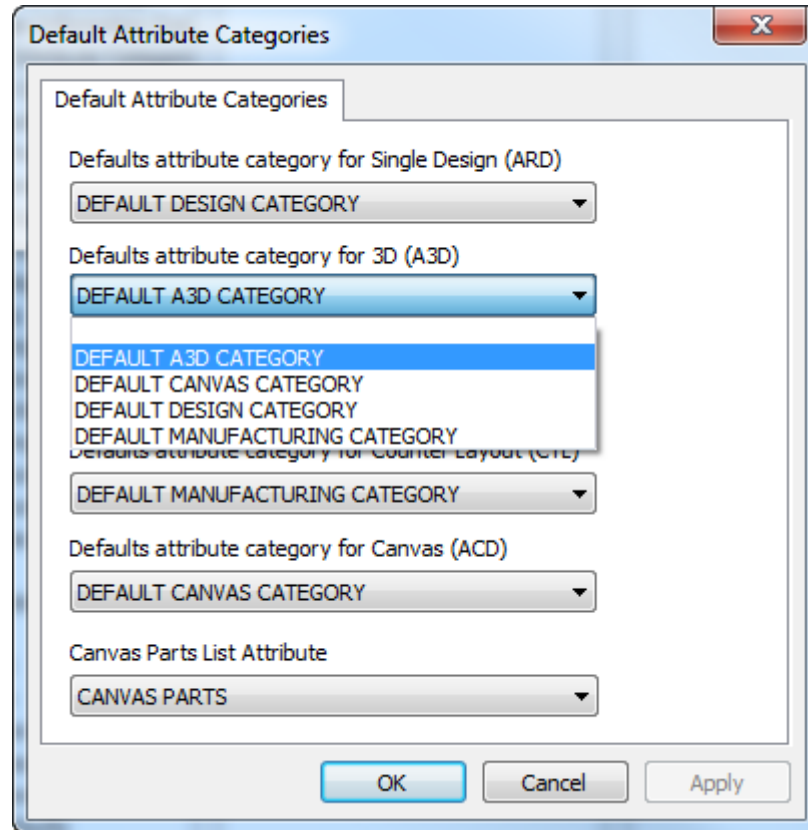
Default Attribute Categories

X

Default Attribute Categories

Defaults attribute category for Single Design (ARD)

DEFAULT DESIGN CATEGORY

Defaults attribute category for 3D (A3D)

DEFAULT A3D CATEGORY

DEFAULT A3D CATEGORY
DEFAULT CANVAS CATEGORY
DEFAULT DESIGN CATEGORY
DEFAULT MANUFACTURING CATEGORY

Defaults attribute category for Counter Layout (CTL)

DEFAULT MANUFACTURING CATEGORY

Defaults attribute category for Canvas (ACD)

DEFAULT CANVAS CATEGORY

Canvas Parts List Attribute

CANVAS PARTS

OK Cancel Apply